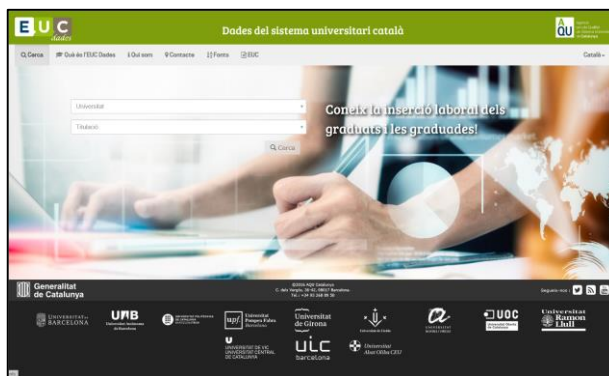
E U C dades

Dades del sistema universitari català

AQU

Cerca | Què és l'EUC Dades | Qui som | Contacte | Fonts | EUC

Català

Universitat

Titulació

Cerca

Coneix la inserció laboral dels graduats i les graduades!

Generalitat de Catalunya

©2016 AQU Catalunya
C. dels Vergós, 36-42, 08017 Barcelona
Tel.: +34 93 268 89 50

Segueix-nos

UNIVERSITAT DE BARCELONA

UAB Universitat Autònoma de Barcelona

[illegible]

upf. Universitat Pompeu Fabra Barcelona

Universitat de Girona

Universitat de Lleida

UNIVERSITAT ROVIRA I VIRGILI

UOC Universitat Oberta de Catalunya

Universitat Ramon Llull

UNIVERSITAT DE VIC UNIVERSITAT CENTRAL DE CATALUNYA

UIC barcelona

Universitat Abat Oliba CEU